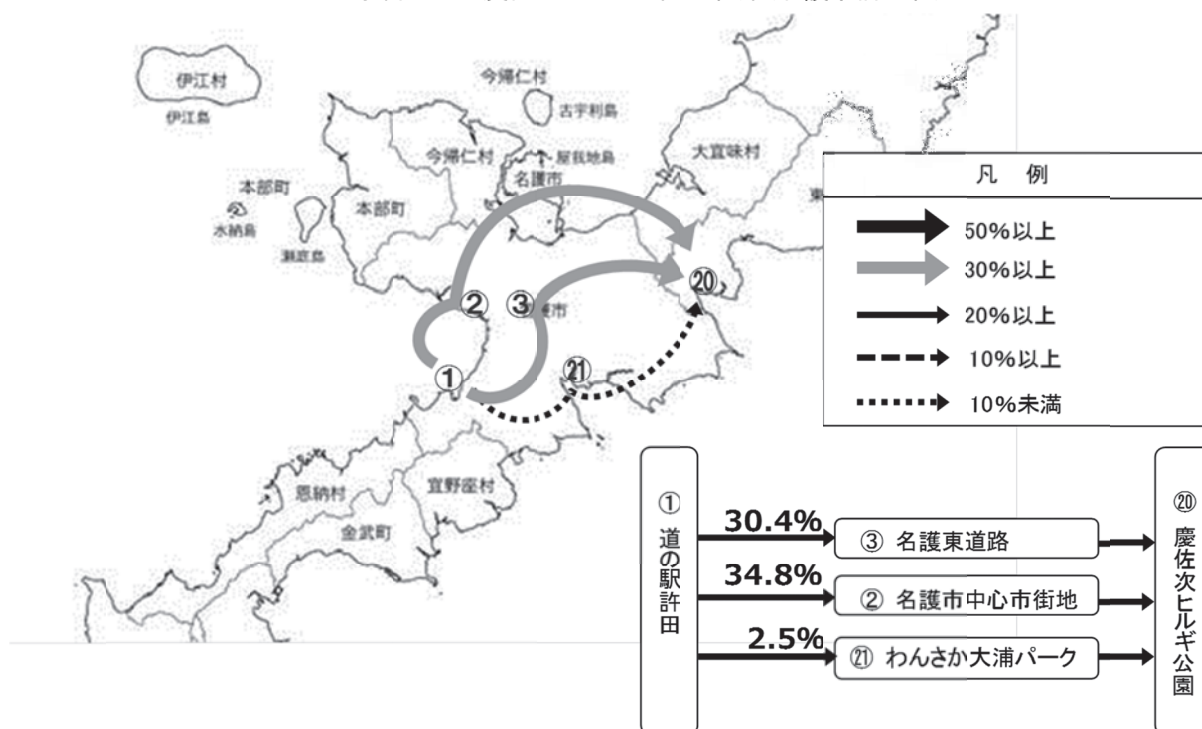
伊江村
伊江島
今帰仁村
古宇利島
今帰仁村
屋我地島
名護市
大宜味村
本部町
本部町
水納島
瀬底島
② ③ 護市
⑳
①
㉑
恩納村
宜野座村
金武町

凡 例
50%以上
30%以上
20%以上
10%以上
10%未満

① 道の駅許田
30.4% ③ 名護東道路
34.8% ② 名護市中心市街地
2.5% ㉑ わんさか大浦パーク
⑳ 慶佐次ヒルギ公園